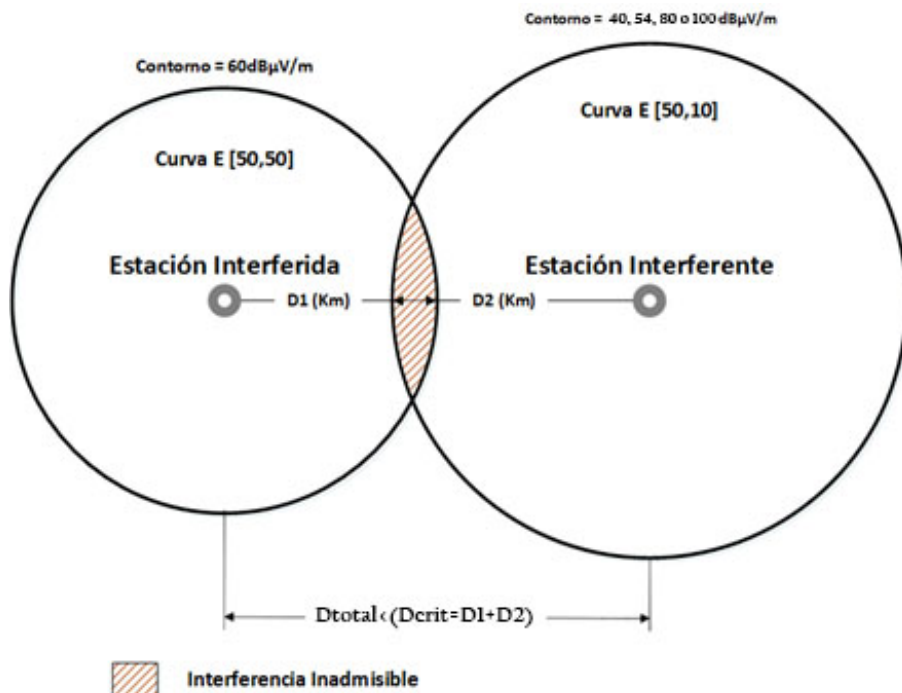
Contorno = 40, 54, 80 o 100 dBµV/m

Contorno = 60dBµV/m

Curva E [50,10]

Curva E [50,50]

Estación Interferida

Estación Interferente

D1 (Km)

D2 (Km)

Dtotal < (Dcrit=D1+D2)

Interferencia Inadmisible